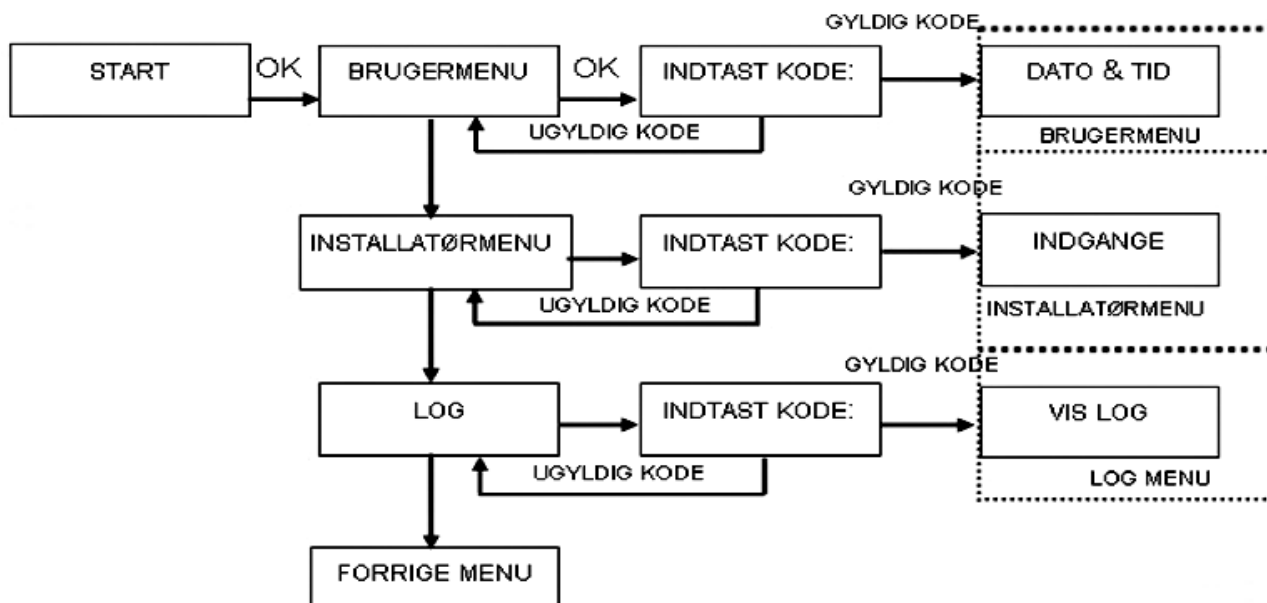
START

OK

BRUGERMENU

OK

INDTAST KODE:

GYLDIG KODE

DATO & TID

BRUGERMENU

UGYLDIG KODE

GYLDIG KODE

INSTALLATØRMENU

INDTAST KODE:

INDGANGE

INSTALLATØRMENU

UGYLDIG KODE

GYLDIG KODE

LOG

INDTAST KODE:

VIS LOG

LOG MENU

UGYLDIG KODE

FORRIGE MENU